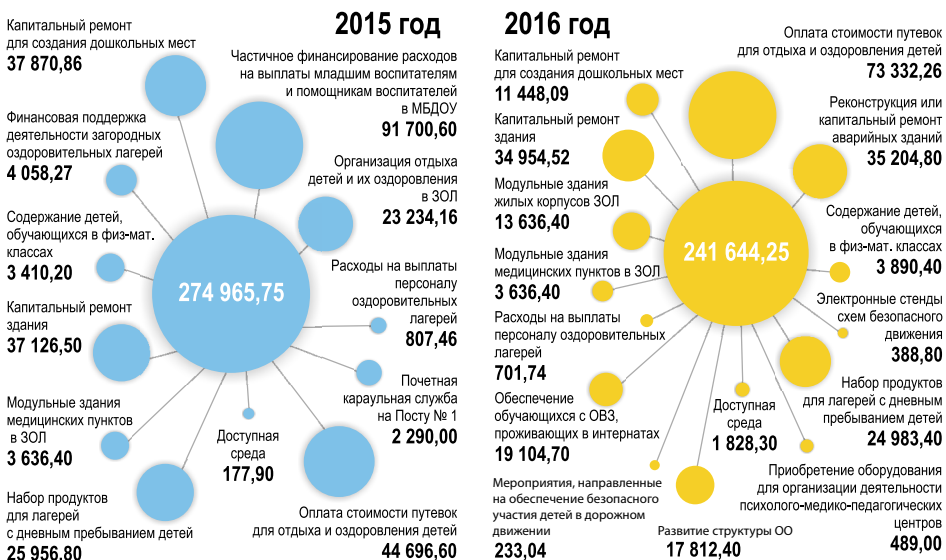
2015 год

274 965,75

Капитальный ремонт для создания дошкольных мест
37 870,86

Частичное финансирование расходов на выплаты младшим воспитателям и помощникам воспитателей в МБДОУ
91 700,60

Финансовая поддержка деятельности загородных оздоровительных лагерей
4 058,27

Организация отдыха детей и их оздоровления в ЗОЛ
23 234,16

Содержание детей, обучающихся в физ-мат. классах
3 410,20

Расходы на выплаты персоналу оздоровительных лагерей
807,46

Капитальный ремонт здания
37 126,50

Почетная караульная служба на Посту № 1
2 290,00

Модульные здания медицинских пунктов в ЗОЛ
3 636,40

Доступная среда
177,90

Набор продуктов для лагерей с дневным пребыванием детей
25 956,80

Оплата стоимости путевок для отдыха и оздоровления детей
44 696,60

2016 год

241 644,25

Капитальный ремонт для создания дошкольных мест
11 448,09

Оплата стоимости путевок для отдыха и оздоровления детей
73 332,26

Капитальный ремонт здания
34 954,52

Реконструкция или капитальный ремонт аварийных зданий
35 204,80

Модульные здания жилых корпусов ЗОЛ
13 636,40

Содержание детей, обучающихся в физ-мат. классах
3 890,40

Модульные здания медицинских пунктов в ЗОЛ
3 636,40

Электронные стенды схем безопасного движения
388,80

Расходы на выплаты персоналу оздоровительных лагерей
701,74

Набор продуктов для лагерей с дневным пребыванием детей
24 983,40

Обеспечение обучающихся с ОВЗ, проживающих в интернатах
19 104,70

Доступная среда
1 828,30

Приобретение оборудования для организации деятельности психолого-медико-педагогических центров
489,00

Мероприятия, направленные на обеспечение безопасного участия детей в дорожном движении
233,04

Развитие структуры ОО
17 812,40